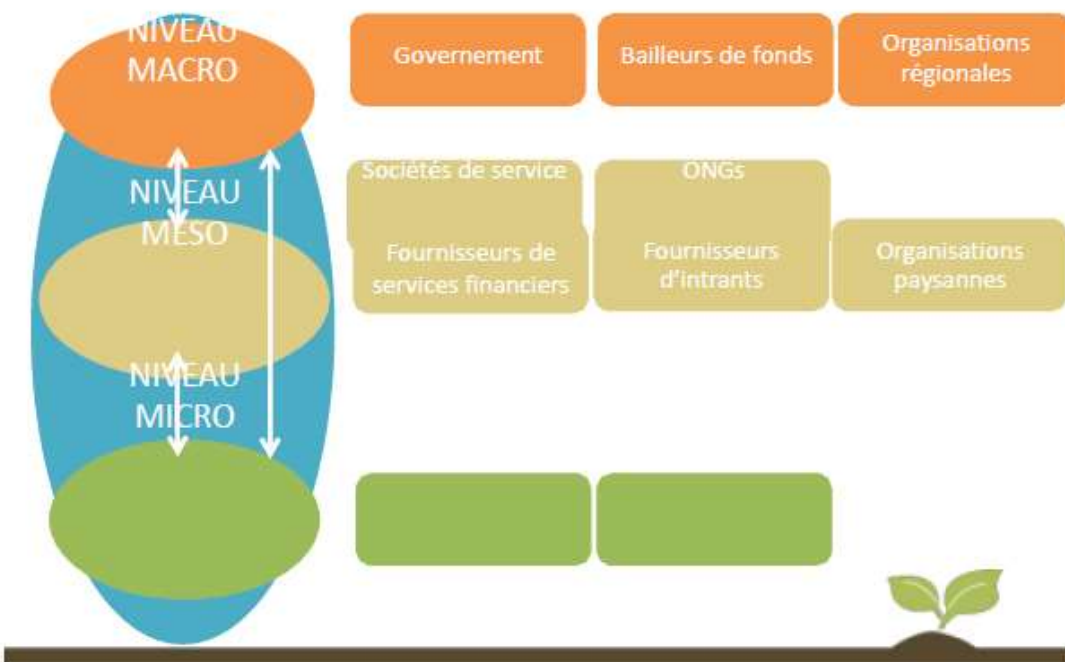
NIVEAU MACRO

Governement

Bailleurs de fonds

Organisations régionales

NIVEAU MESO

Sociétés de service

ONGs

Fournisseurs de services financiers

Fournisseurs d'intrants

Organisations paysannes

NIVEAU MICRO